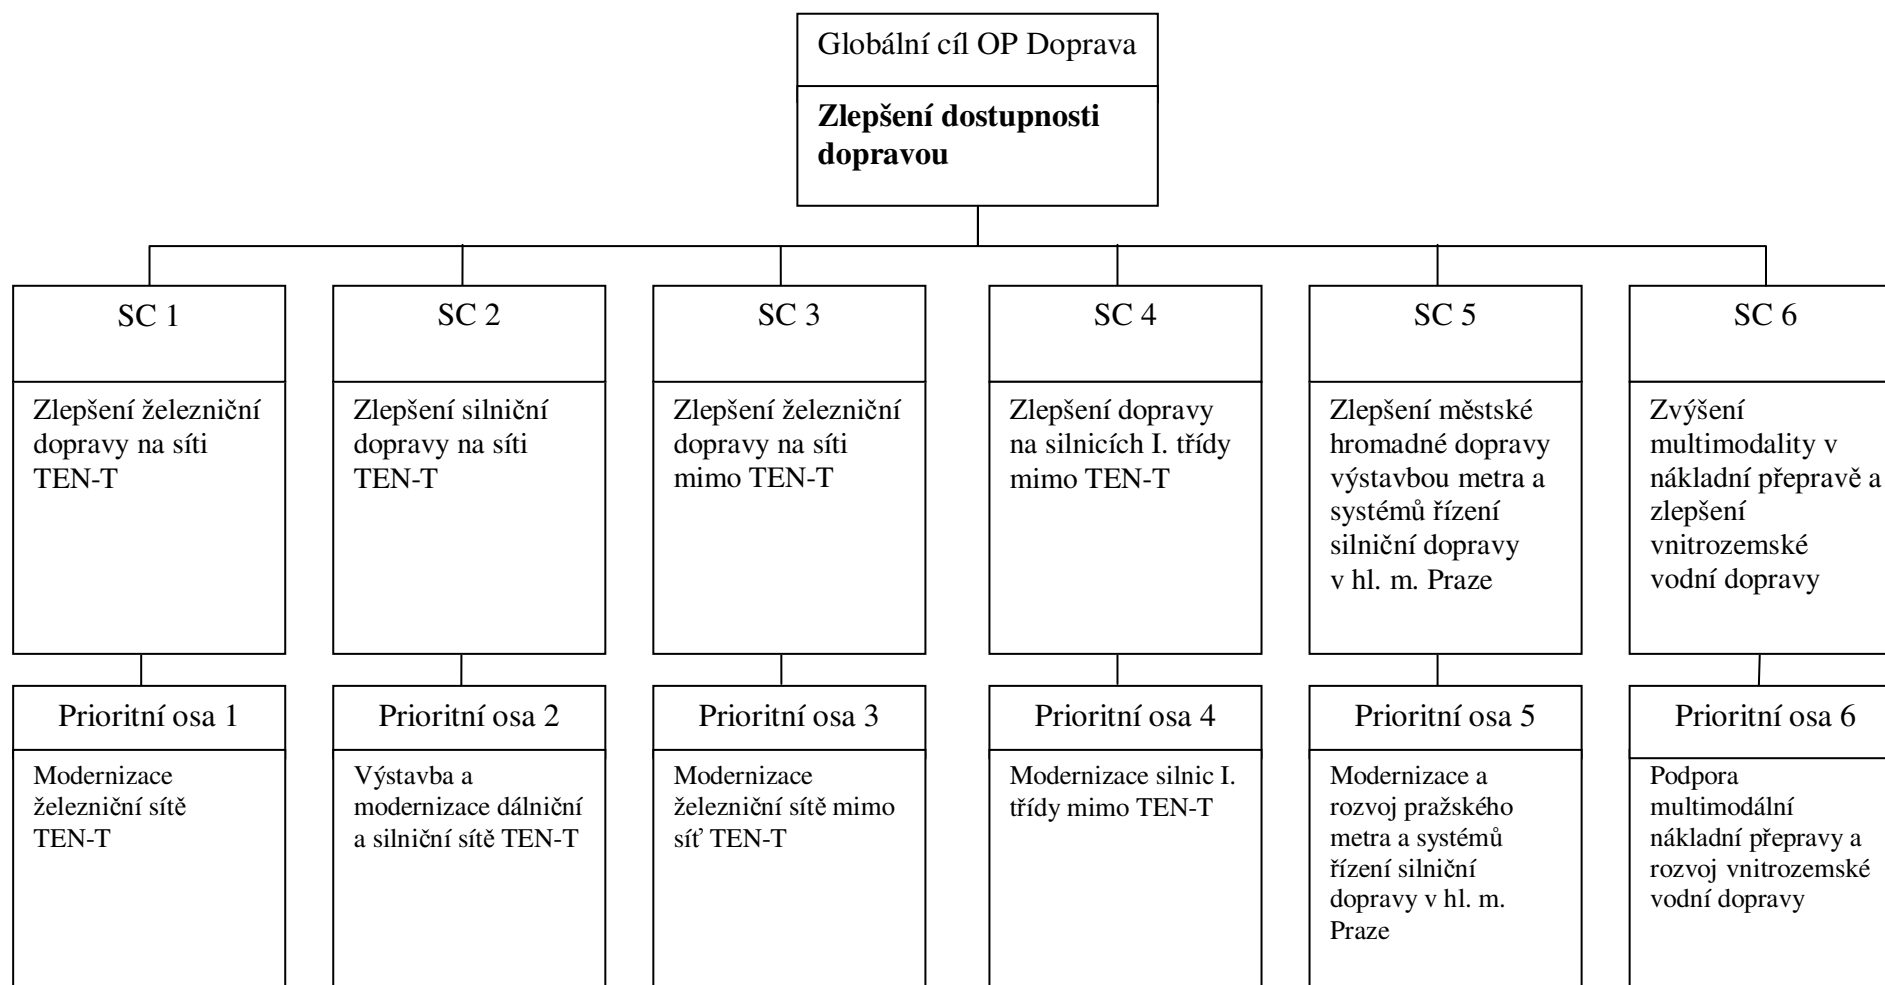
Globální cíl OP Doprava

**Zlepšení dostupnosti dopravou**

SC 1

Zlepšení železniční dopravy na síti TEN-T

SC 2

Zlepšení silniční dopravy na síti TEN-T

SC 3

Zlepšení železniční dopravy na síti mimo TEN-T

SC 4

Zlepšení dopravy na silnicích I. třídy mimo TEN-T

SC 5

Zlepšení městské hromadné dopravy výstavbou metra a systémů řízení silniční dopravy v hl. m. Praze

SC 6

Zvýšení multimodality v nákladní přepravě a zlepšení vnitrozemské vodní dopravy

Prioritní osa 1

Modernizace železniční sítě TEN-T

Prioritní osa 2

Výstavba a modernizace dálniční a silniční sítě TEN-T

Prioritní osa 3

Modernizace železniční sítě mimo síť TEN-T

Prioritní osa 4

Modernizace silnic I. třídy mimo TEN-T

Prioritní osa 5

Modernizace a rozvoj pražského metra a systémů řízení silniční dopravy v hl. m. Praze

Prioritní osa 6

Podpora multimodální nákladní přepravy a rozvoj vnitrozemské vodní dopravy